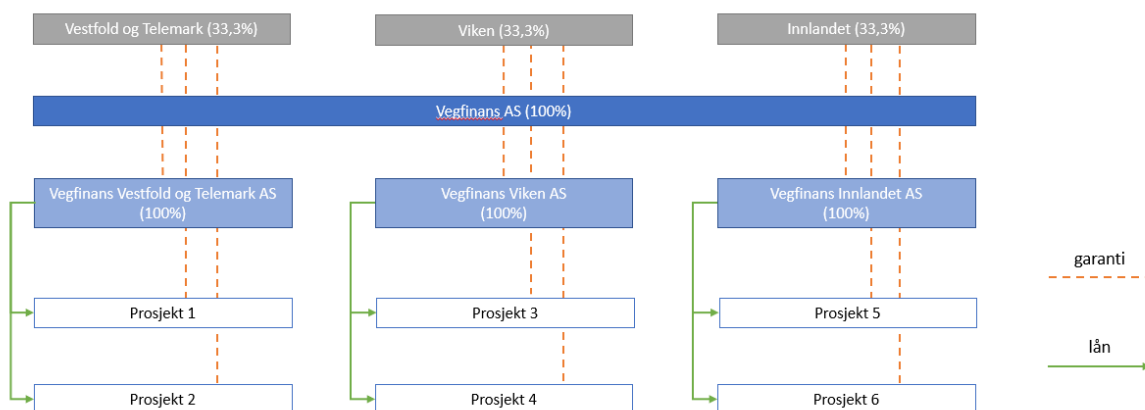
Vestfold og Telemark (33,3%)

Viken (33,3%)

Innlandet (33,3%)

Vegfinans AS (100%)

Vegfinans Vestfold og Telemark AS (100%)

Vegfinans Viken AS (100%)

Vegfinans Innlandet AS (100%)

garanti

Prosjekt 1

Prosjekt 3

Prosjekt 5

lån

Prosjekt 2

Prosjekt 4

Prosjekt 6